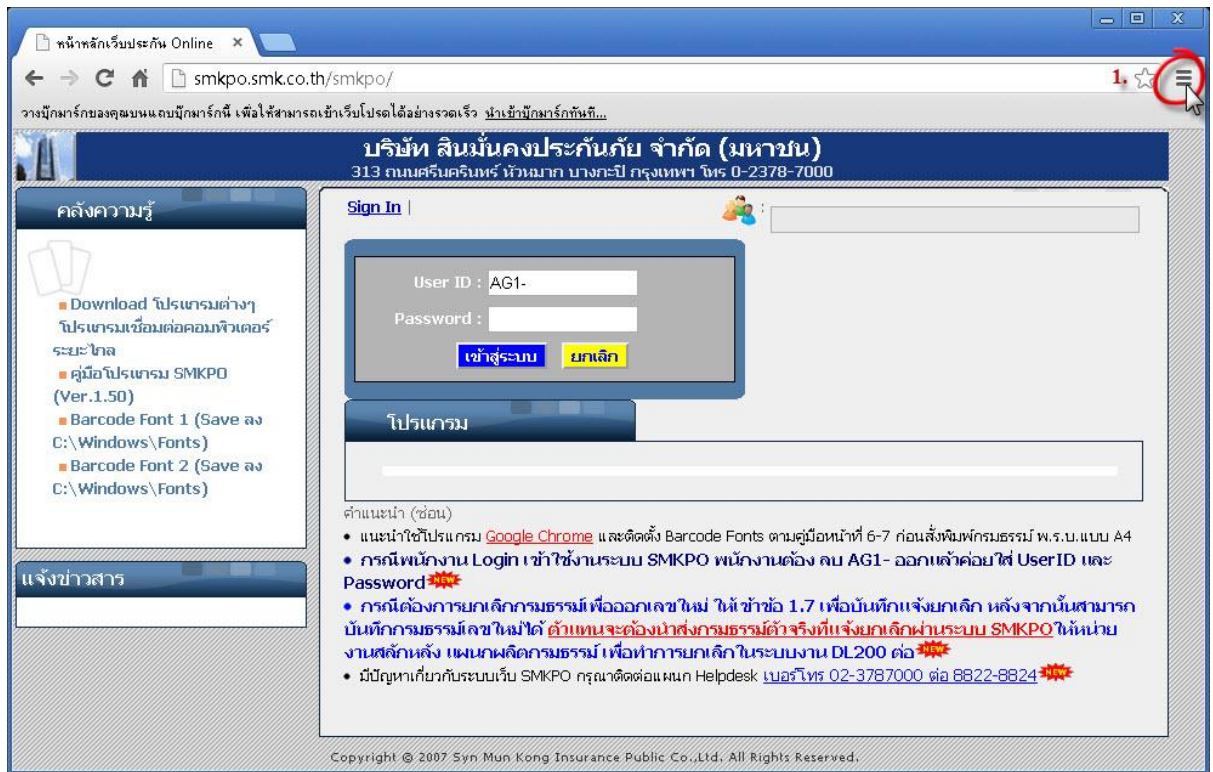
หน้าหลักเว็บประกัน Online ×

smkpo.smk.co.th/smkpo/

1.

วางบุ๊กมาร์กของคุณบนแถบบุ๊กมาร์กนี้ เพื่อให้สามารถเข้าเว็บโปรดได้อย่างรวดเร็ว นำเข้าบุ๊กมาร์กทันที...

บริษัท สินมั่นคงประกันภัย จำกัด (มหาชน)
313 ถนนศรีนครินทร์ หัวหมาก บางกะปิ กรุงเทพฯ โทร 0-2378-7000

คลังความรู้

Download โปรแกรมต่างๆ
โปรแกรมเชื่อมต่อคอมพิวเตอร์ระยะไกล
คู่มือโปรแกรม SMKPO (Ver.1.50)
Barcode Font 1 (Save ลง C:\Windows\Fonts)
Barcode Font 2 (Save ลง C:\Windows\Fonts)

แจ้งข่าวสาร

Sign In |

User ID : AG1-
Password :
เข้าสู่ระบบ ยกเลิก

โปรแกรม

คำแนะนำ (ซ่อน)
• แนะนำใช้โปรแกรม Google Chrome และติดตั้ง Barcode Fonts ตามคู่มือหน้าที่ 6-7 ก่อนสั่งพิมพ์กรมธรรม์ พ.ร.บ.แบบ A4
• กรณีพนักงาน Login เข้าใช้งานระบบ SMKPO พนักงานต้อง ลบ AG1- ออกแล้วค่อยใส่ UserID และ Password NEW
• กรณีต้องการยกเลิกกรมธรรม์เพื่อออกเลขใหม่ ให้เข้าข้อ 1.7 เพื่อบันทึกแจ้งยกเลิก หลังจากนั้นสามารถบันทึกกรมธรรม์เลขใหม่ได้ ตัวแทนจะต้องนำส่งกรมธรรม์ตัวจริงที่แจ้งยกเลิกผ่านระบบ SMKPO ให้หน่วยงานสลักหลัง แผนกผลิตกรมธรรม์ เพื่อทำการยกเลิกในระบบงาน DL200 ต่อ NEW
• มีปัญหาเกี่ยวกับระบบเว็บ SMKPO กรุณาติดต่อแผนก Helpdesk เบอร์โทร 02-3787000 ต่อ 8822-8824 NEW

Copyright © 2007 Syn Mun Kong Insurance Public Co.,Ltd. All Rights Reserved.